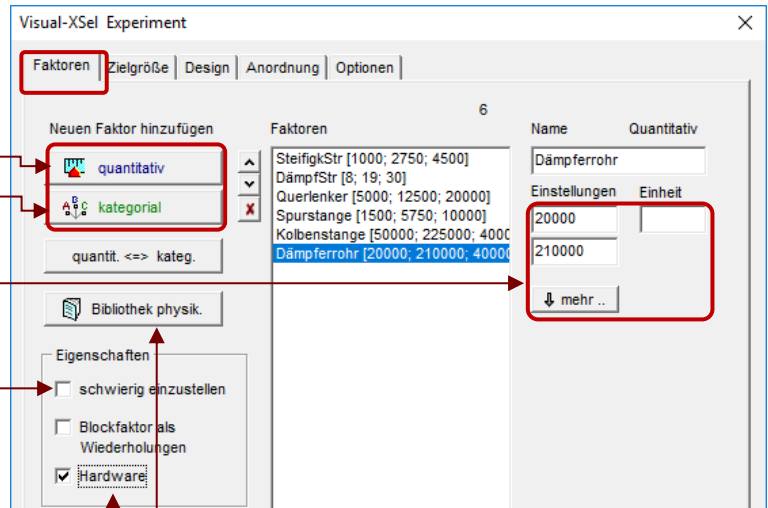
Visual-XSel Experiment

Faktoren | Zielgröße | Design | Anordnung | Optionen

6

Neuen Faktor hinzufügen

quantitativ

kategorial

quantit. <=> kateg.

Bibliothek physik.

Eigenschaften

schwierig einzustellen

Blockfaktor als Wiederholungen

Hardware

Faktoren

SteifigkStr [1000; 2750; 4500]
DämpfStr [8; 19; 30]
Querlenker [5000; 12500; 20000]
Spurstange [1500; 5750; 10000]
Kolbenstange [50000; 225000; 4000
Dämpferrohr [20000; 210000; 40000

Name

Quantitativ

Dämpferrohr

Einstellungen

Einheit

20000

210000

mehr ..